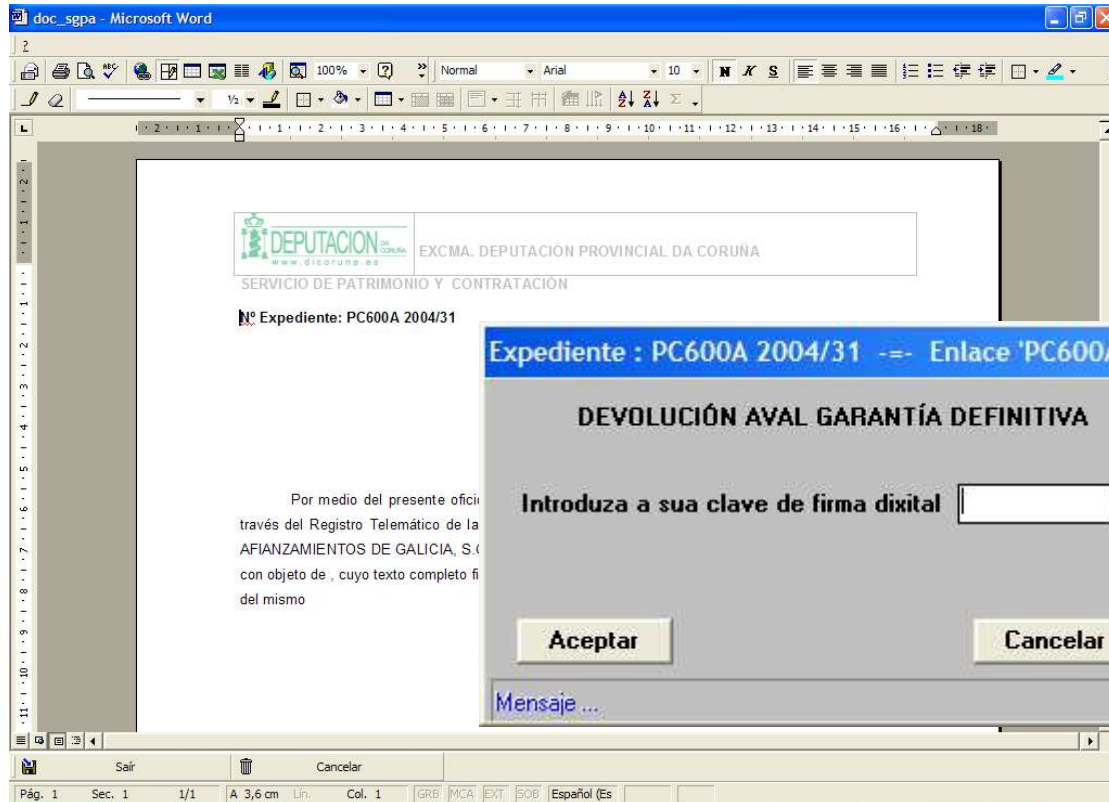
doc_sgpa - Microsoft Word

2

100%

Normal

Arial

10

N K S

DEPUTACION DA CORUÑA
www.dicoruna.es

EXCMA. DEPUTACION PROVINCIAL DA CORUÑA

SERVICIO DE PATRIMONIO Y CONTRATACIÓN

Nº Expediente: PC600A 2004/31

Por medio del presente ofici
través del Registro Telemático de la
AFIANZAMIENTOS DE GALICIA, S.
con objeto de , cuyo texto completo fi
del mismo

Expediente : PC600A 2004/31 -=- Enlace 'PC600

DEVOLUCIÓN AVAL GARANTÍA DEFINITIVA

Introduza a sua clave de firma dixital

Aceptar

Cancelar

Mensaje ...

Saír

Cancelar

Pág. 1 Sec. 1 1/1 A 3,6 cm Lín. Col. 1 GRB MCA EXT SOB Español (Es